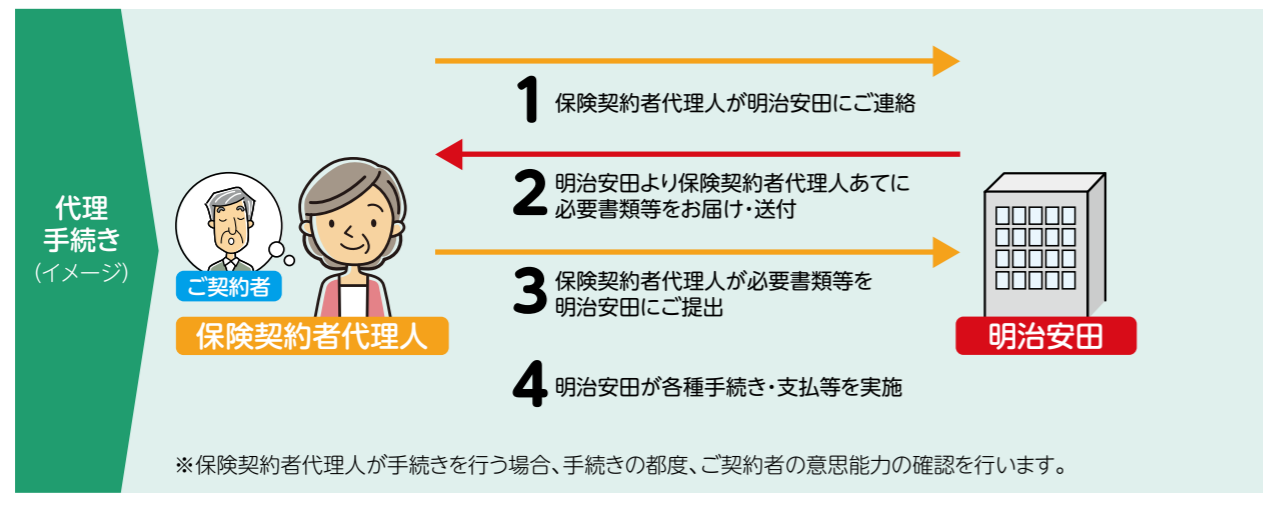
代理
手続き
（イメージ）

ご契約者

保険契約者代理人

1 保険契約者代理人が明治安田にご連絡

2 明治安田より保険契約者代理人あてに必要書類等をお届け・送付

3 保険契約者代理人が必要書類等を明治安田にご提出

4 明治安田が各種手続き・支払等を実施

明治安田

※保険契約者代理人が手続きを行う場合、手続きの都度、ご契約者の意思能力の確認を行います。